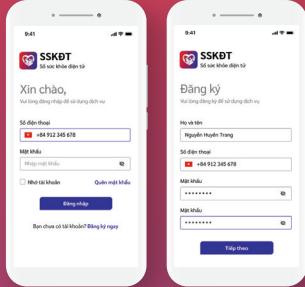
9:41

SSKĐT
Sổ sức khỏe điện tử

Xin chào,
Vui lòng đăng nhập để sử dụng dịch vụ

Số điện thoại
+84 912 345 678

Mật khẩu
Nhập mật khẩu

Nhớ tài khoản
Quên mật khẩu

Đăng nhập

Bạn chưa có tài khoản? Đăng ký ngay

9:41

SSKĐT
Sổ sức khỏe điện tử

Đăng ký
Vui lòng đăng ký để sử dụng dịch vụ

Họ và tên
Nguyễn Huyền Trang

Số điện thoại
+84 912 345 678

Mật khẩu
••••••••

Mật khẩu
••••••••

Tiếp theo